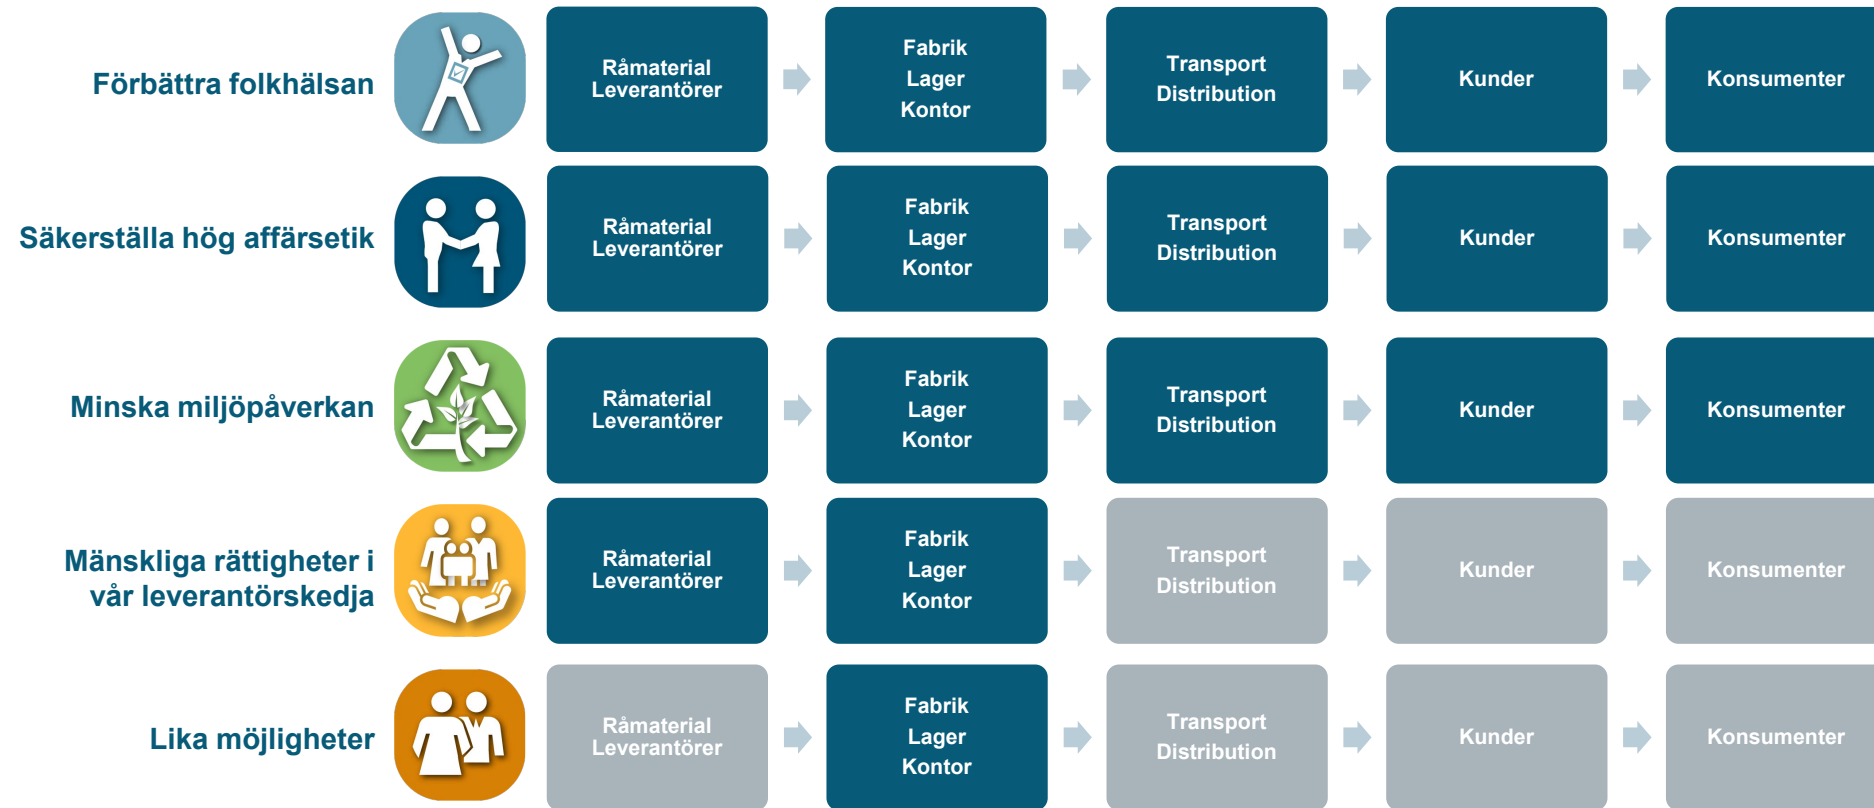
Förbättra folkhälsan

Råmaterial Leverantörer

Fabrik
Lager
Kontor

Transport
Distribution

Kunder

Konsumenter

Säkerställa hög affärsetik

Råmaterial Leverantörer

Fabrik
Lager
Kontor

Transport
Distribution

Kunder

Konsumenter

Minska miljöpåverkan

Råmaterial Leverantörer

Fabrik
Lager
Kontor

Transport
Distribution

Kunder

Konsumenter

Mänskliga rättigheter i vår leverantörskedja

Råmaterial Leverantörer

Fabrik
Lager
Kontor

Transport
Distribution

Kunder

Konsumenter

Lika möjligheter

Råmaterial Leverantörer

Fabrik
Lager
Kontor

Transport
Distribution

Kunder

Konsumenter